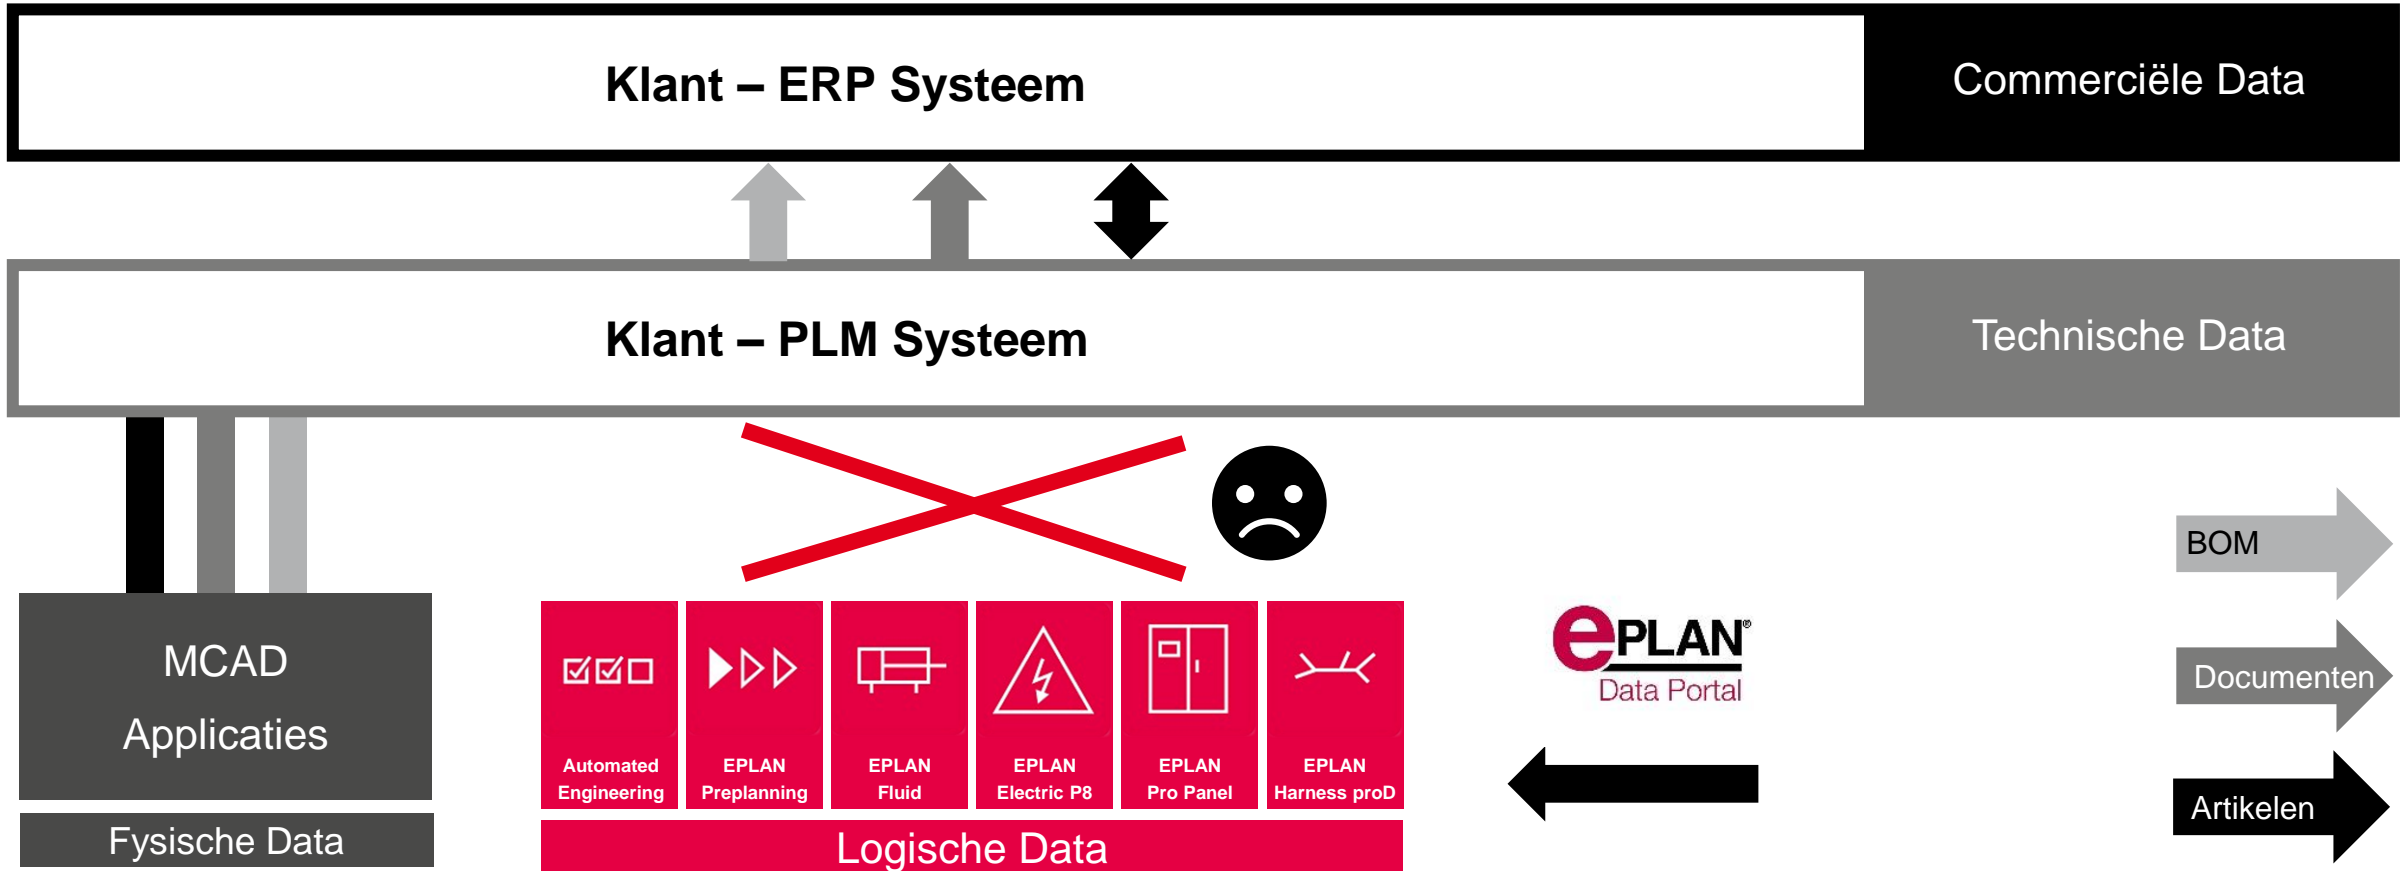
Klant – ERP Systeem

Commerciële Data

Klant – PLM Systeem

Technische Data

MCAD
Applicaties

Fysische Data

Automated Engineering

EPLAN Preplanning

EPLAN Fluid

EPLAN Electric P8

EPLAN Pro Panel

EPLAN Harness proD

Logische Data

EPLAN®
Data Portal

BOM

Documenten

Artikelen